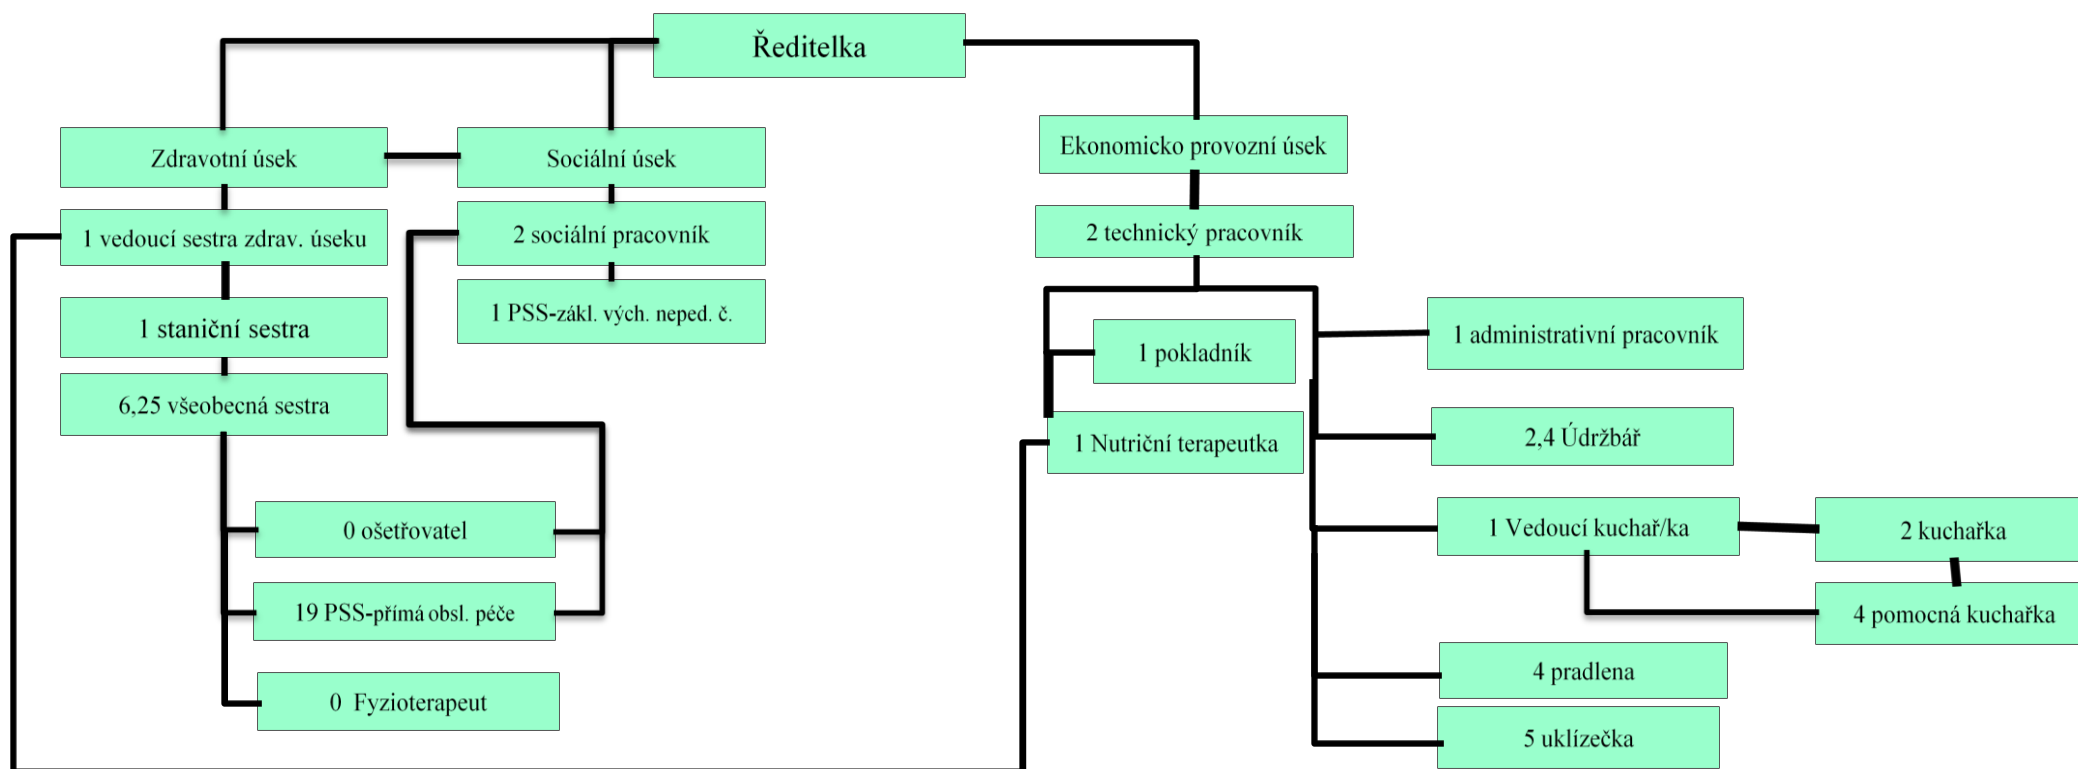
Ředitelka

Zdravotní úsek

Sociální úsek

Ekonomicko provozní úsek

1 vedoucí sestra zdrav. úseku

2 sociální pracovník

2 technický pracovník

1 staniční sestra

1 PSS-zákl. vých. neped. č.

1 pokladník

1 administrativní pracovník

6,25 všeobecná sestra

1 Nutriční terapeutka

2,4 Údržbář

0 ošetřovatel

1 Vedoucí kuchař/ka

2 kuchařka

19 PSS-přímá obsl. péče

4 pomocná kuchařka

0 Fyzioterapeut

4 pradlena

5 uklízečka